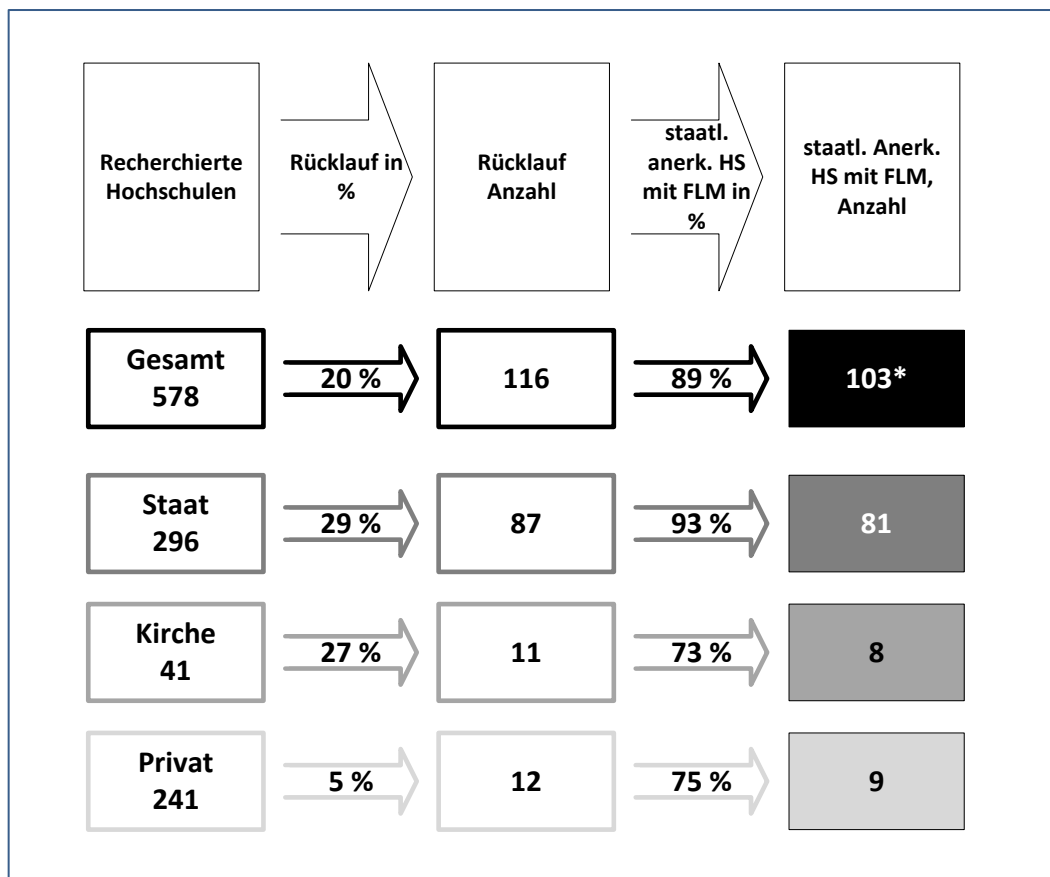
Recherchierte Hochschulen

Rücklauf in %

Rücklauf Anzahl

staatl. anerk. HS mit FLM in %

staatl. Anerk. HS mit FLM, Anzahl

Gesamt 578

20 %

116

89 %

103*

Staat 296

29 %

87

93 %

81

Kirche 41

27 %

11

73 %

8

Privat 241

5 %

12

75 %

9